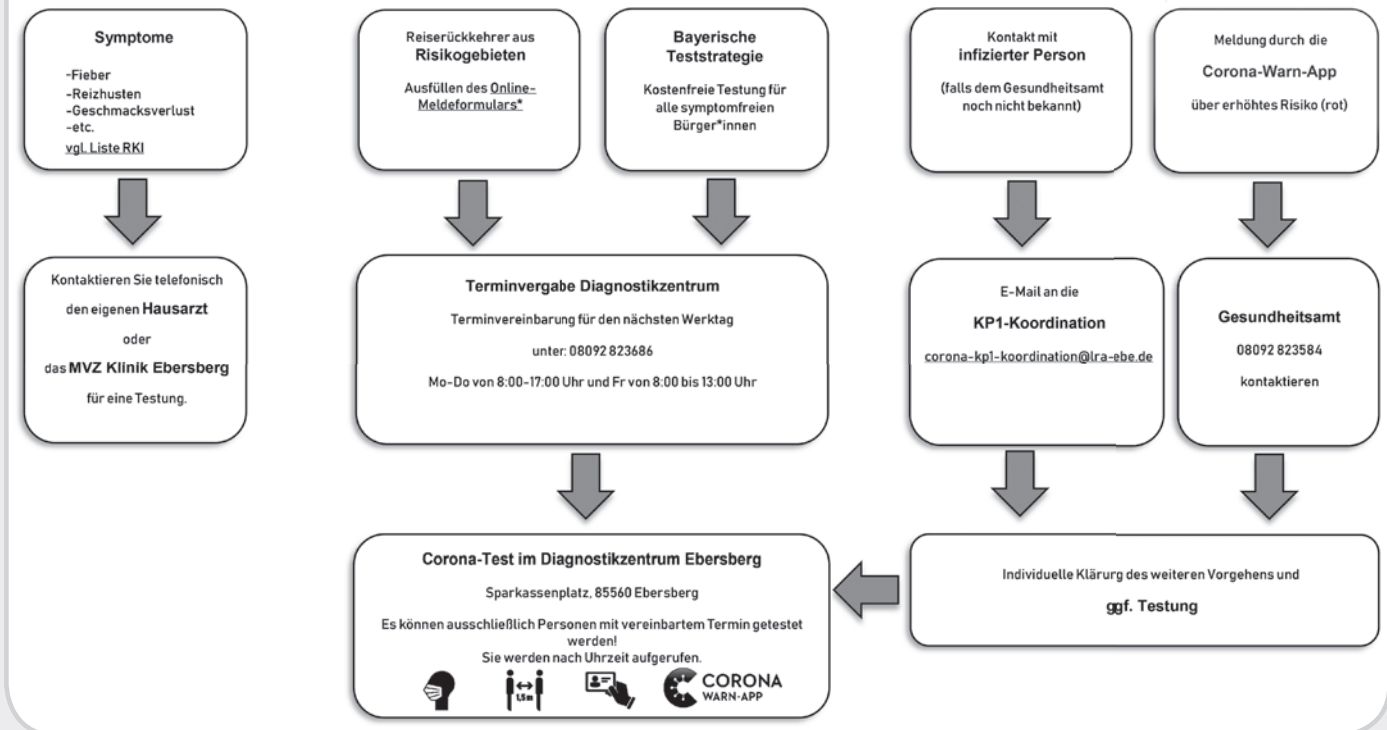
Symptome

-Fieber
-Reizhusten
-Geschmacksverlust
-etc.
vgl. Liste RKI

Kontaktieren Sie telefonisch den eigenen Hausarzt oder das MVZ Klinik Ebersberg für eine Testung.

Reiserückkehrer aus Risikogebieten

Ausfüllen des Online-Meldeformulars*

Bayerische Teststrategie

Kostenfreie Testung für alle symptomfreien Bürger*innen

Terminvergabe Diagnostikzentrum

Terminvereinbarung für den nächsten Werktag

unter: 08092 823686

Mo-Do von 8:00-17:00 Uhr und Fr von 8:00 bis 13:00 Uhr

Kontakt mit infizierter Person

(falls dem Gesundheitsamt noch nicht bekannt)

E-Mail an die

KP1-Koordination

corona-kp1-koordination@lra-ebe.de

Meldung durch die

Corona-Warn-App

über erhöhtes Risiko (rot)

Gesundheitsamt

08092 823584

kontaktieren

Corona-Test im Diagnostikzentrum Ebersberg

Sparkassenplatz, 85560 Ebersberg

Es können ausschließlich Personen mit vereinbartem Termin getestet werden!
Sie werden nach Uhrzeit aufgerufen.

1,5m

CORONA
WARN-APP

Individuelle Klärung des weiteren Vorgehens und

ggf. Testung